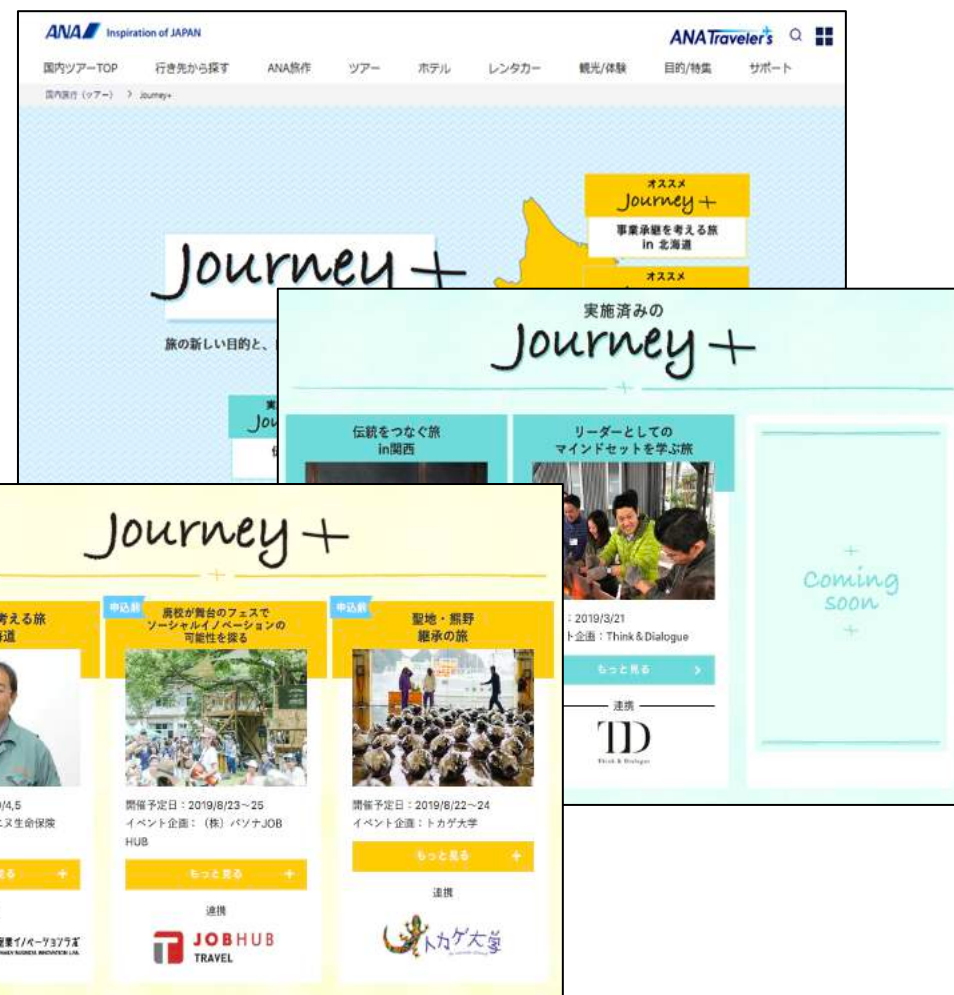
ANA Inspiration of JAPAN
ANA Traveler's

国内ツアーTOP　行き先から探す　ANA旅作　ツアー　ホテル　レンタカー　観光/体験　目的/特集　サポート

国内旅行（ツアー） > Journey+

オススメ
Journey +
事業承継を考える旅
in 北海道

オススメ

Journey +

旅の新しい目的と、

実施済みの
Journey +

伝統をつなぐ旅
in関西

リーダーとしての
マインドセットを学ぶ旅

：2019/3/21
ト企画：Think & Dialogue

もっと見る

連携
TD
Think & Dialogue

Coming soon

Journey +

考える旅
海道

/4,5
ヌ生命保険

る

申込前
廃校が舞台のフェスで
ソーシャルイノベーションの
可能性を探る

開催予定日：2019/8/23～25
イベント企画：（株）パソナJOB HUB

もっと見る

連携
JOBHUB TRAVEL

申込前
聖地・熊野
継承の旅

開催予定日：2019/8/22～24
イベント企画：トカゲ大学

もっと見る

連携
トカゲ大学

業イノベーションラボ